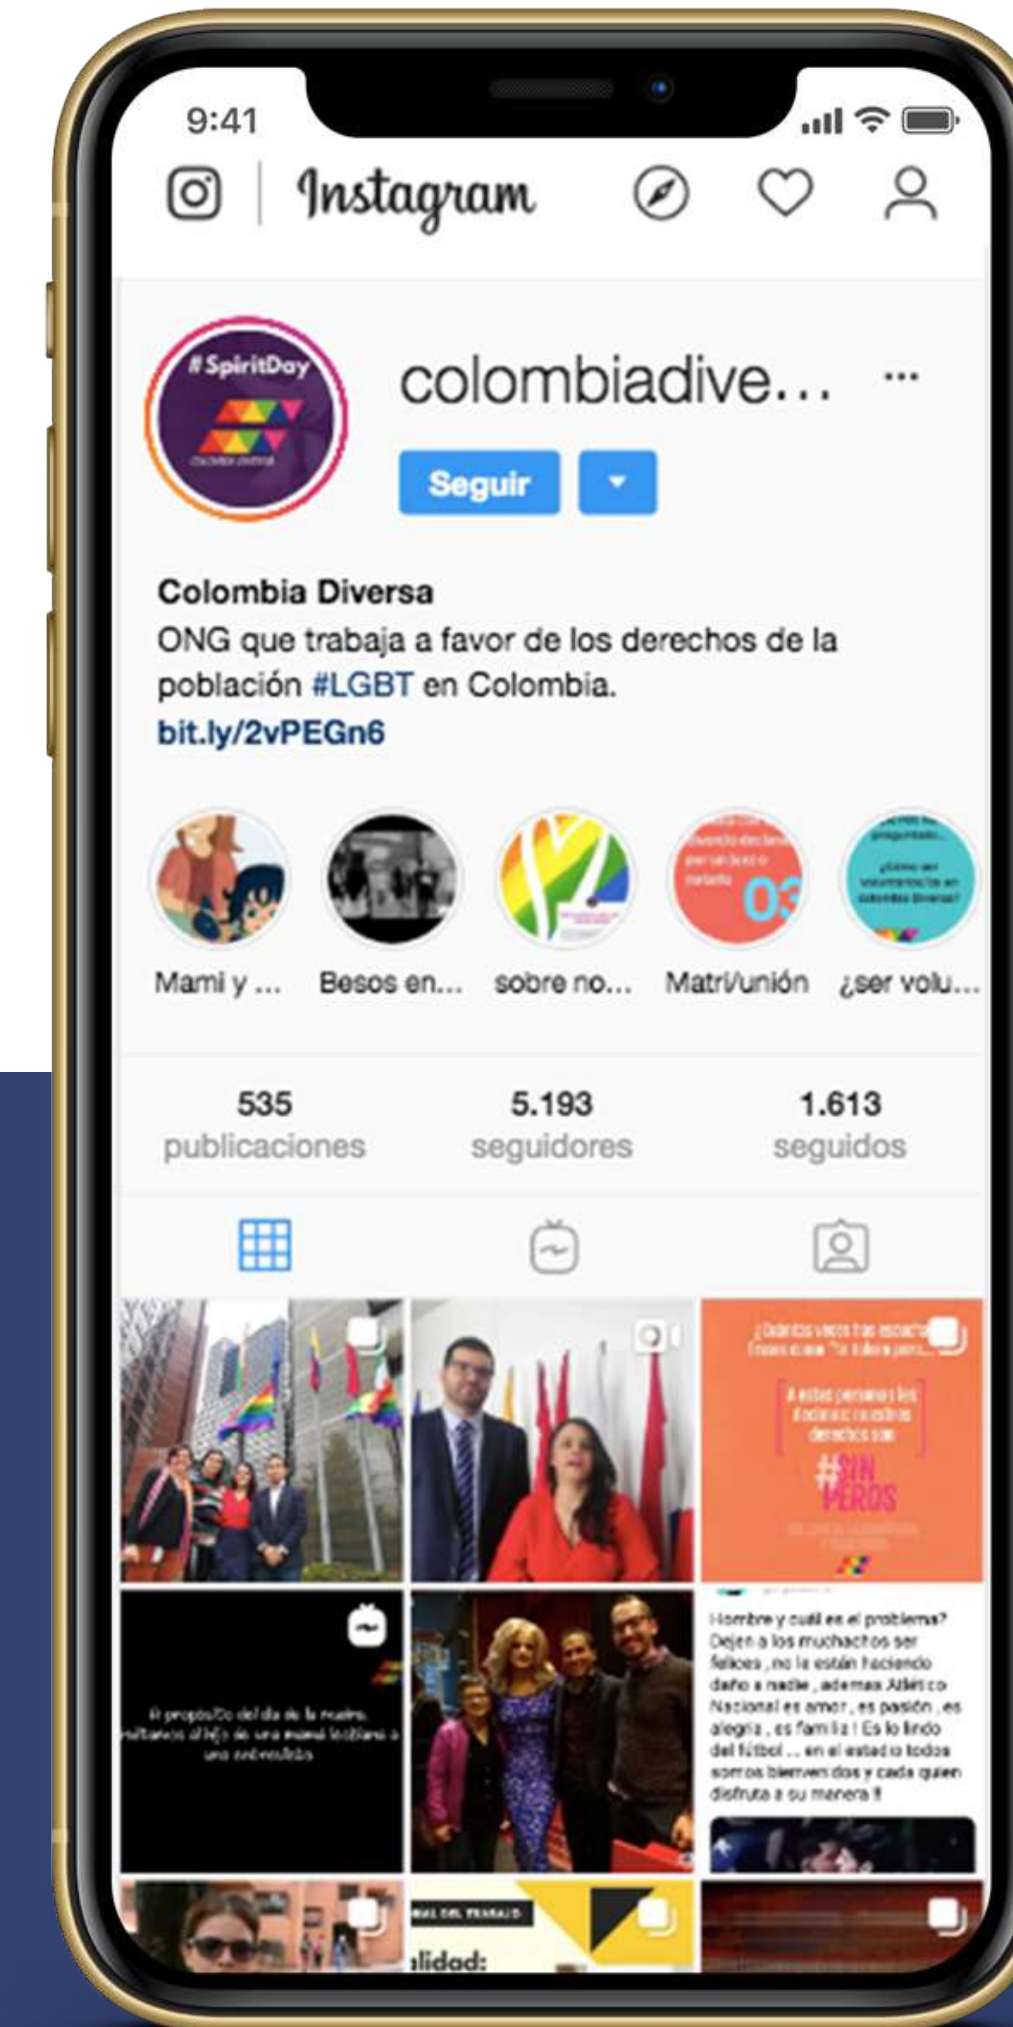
9:41

Instagram

#SpiritDay

colombiadive...

...

Seguir

Colombia Diversa
ONG que trabaja a favor de los derechos de la población #LGBT en Colombia.
bit.ly/2vPEGn6

Mami y ...

Besos en...

sobre no...

Matri/unión

¿ser volu...

535
publicaciones

5.193
seguidores

1.613
seguidos

¿Cuántas veces has escuchado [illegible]

A estas personas les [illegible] nuestros derechos son

#SIN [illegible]

A propósito del día de la madre, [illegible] al hijo de una mamá lesbiana a una entrevista

Hombre y cuál es el problema? Dejen a los muchachos ser felices, no le están haciendo daño a nadie, además Atlético Nacional es amor, es pasión, es alegría, es familia! Es lo lindo del fútbol ... en el estadio todos somos bienvenidos y cada quien disfruta a su manera !!

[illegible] DEL TRABAJO

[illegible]lidad: